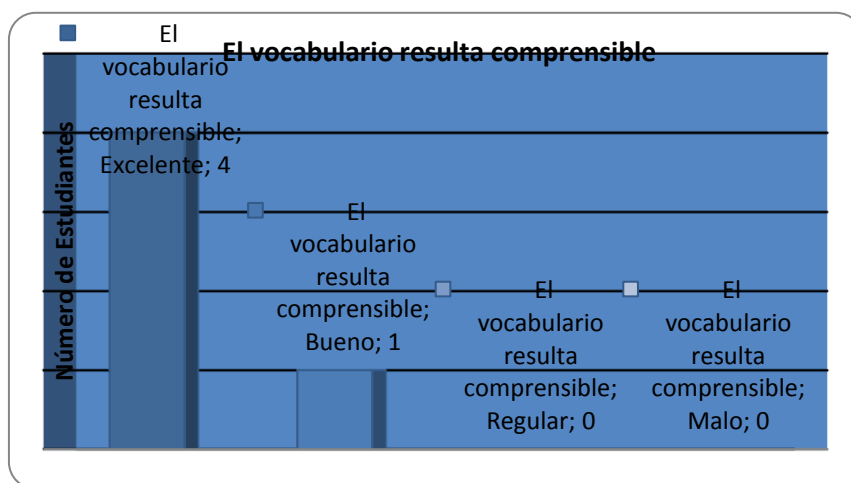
El vocabulario resulta comprensible

Número de Estudiantes

El vocabulario resulta comprensible; Excelente; 4

El vocabulario resulta comprensible; Bueno; 1

El vocabulario resulta comprensible; Regular; 0

El vocabulario resulta comprensible; Malo; 0